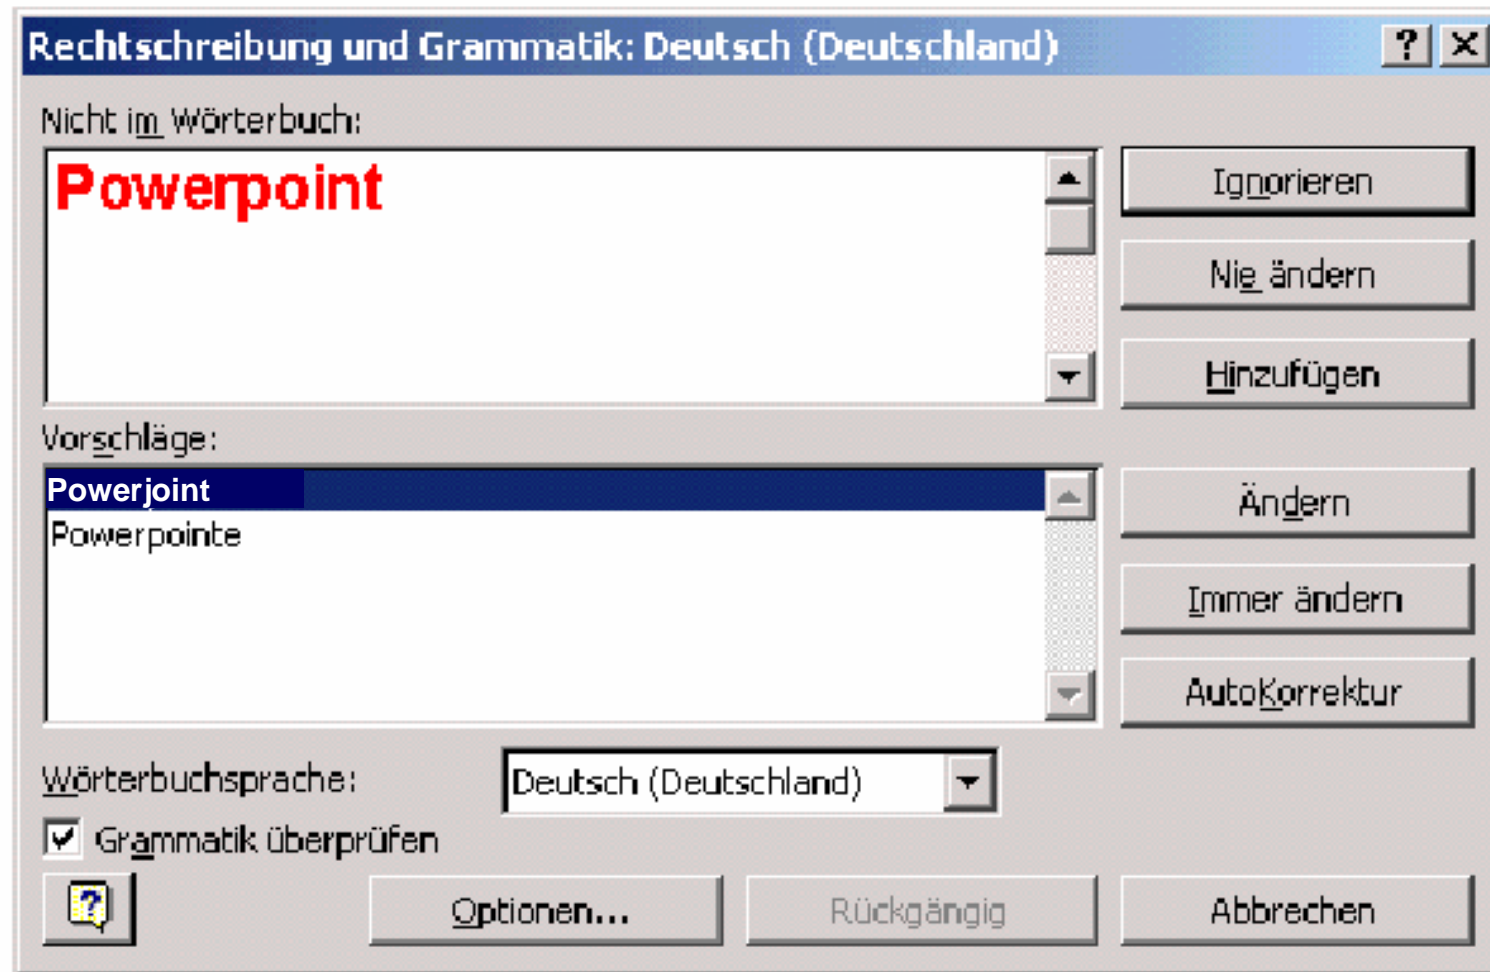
Rechtschreibung und Grammatik: Deutsch (Deutschland)

?

Nicht im Wörterbuch:

Powerpoint

Ignorieren

Nie ändern

Hinzufügen

Vorschläge:

Powerjoint

Powerpointe

Ändern

Immer ändern

AutoKorrektur

Wörterbuchsprache:

Deutsch (Deutschland)

Grammatik überprüfen

Optionen...

Rückgängig

Abbrechen